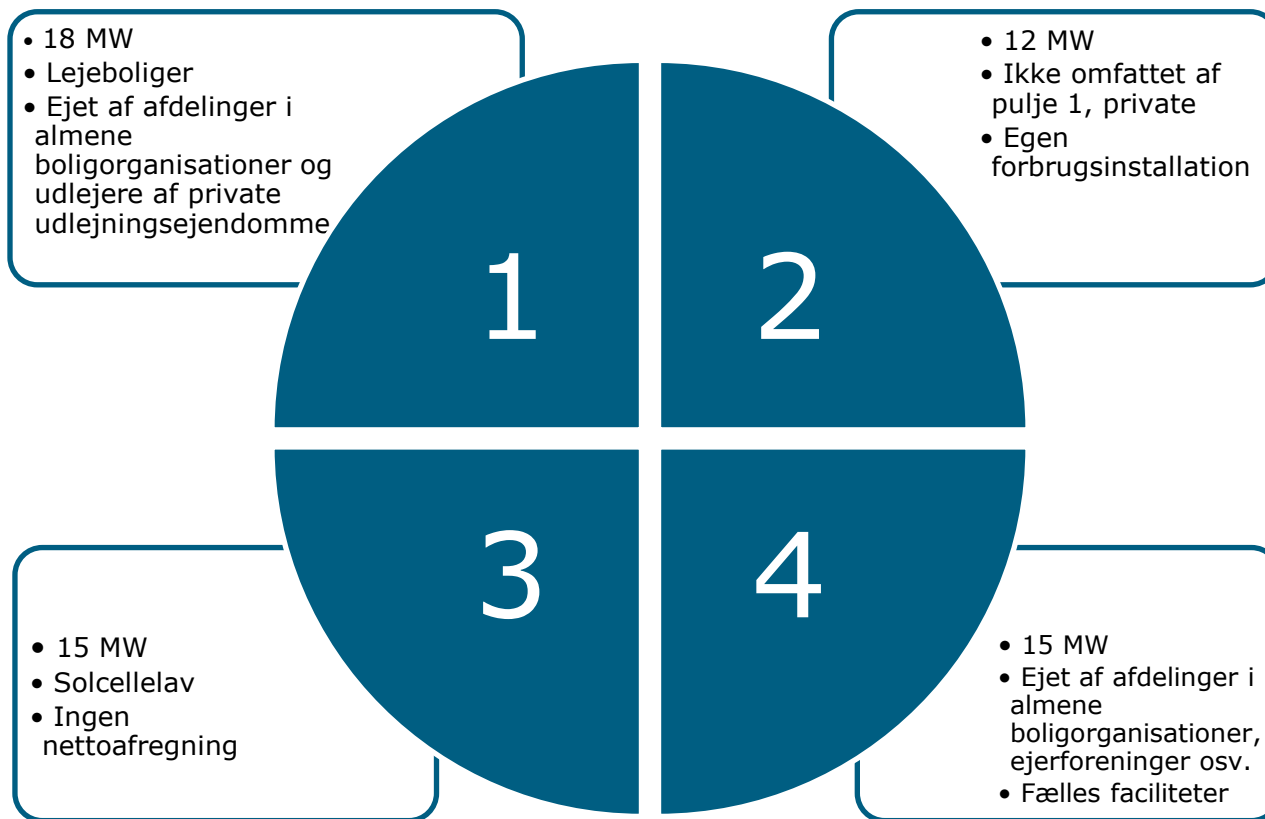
• 18 MW
• Lejeboliger
• Ejet af afdelinger i almene boligorganisationer og udlejere af private udlejningsejendomme

• 12 MW
• Ikke omfattet af pulje 1, private
• Egen forbrugsinstallation

1

2

3

4

• 15 MW
• Solcellelav
• Ingen nettoafregning

• 15 MW
• Ejet af afdelinger i almene boligorganisationer, ejerforeninger osv.
• Fælles faciliteter